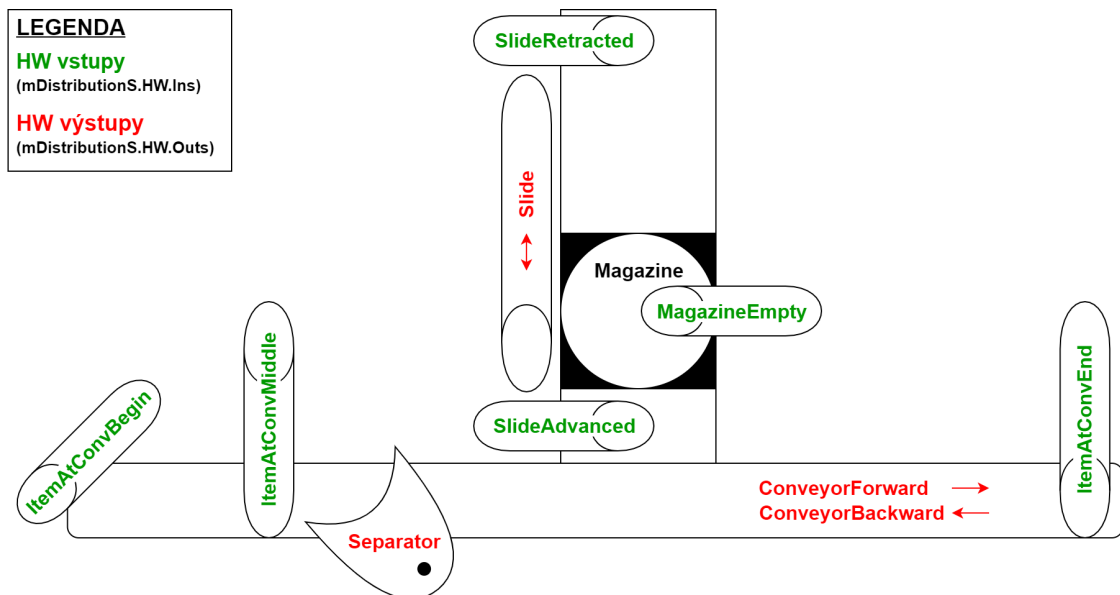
LEGENDA
HW vstupy
(mDistributionS.HW.Ins)
HW výstupy
(mDistributionS.HW.Outs)

SlideRetracted
Slide
Magazine
MagazineEmpty
SlideAdvanced
ItemAtConvMiddle
ItemAtConvBegin
ItemAtConvEnd
ConveyorForward
ConveyorBackward
Separator